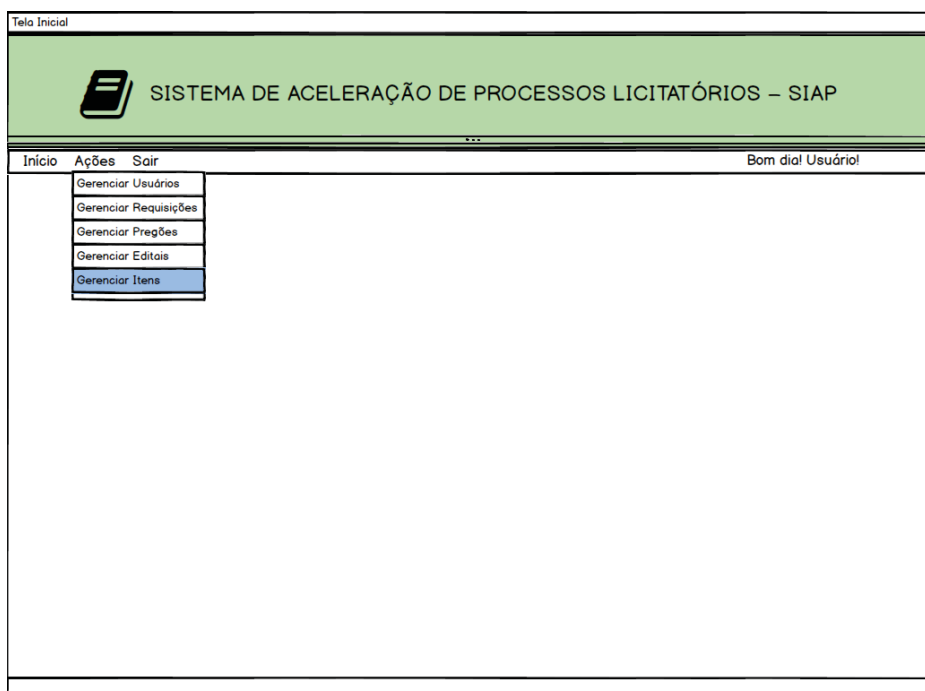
Tela Inicial

SISTEMA DE ACELERAÇÃO DE PROCESSOS LICITATÓRIOS – SIAP

Início Ações Sair

Bom dia! Usuário!

Gerenciar Usuários
Gerenciar Requisições
Gerenciar Pregões
Gerenciar Editais
Gerenciar Itens